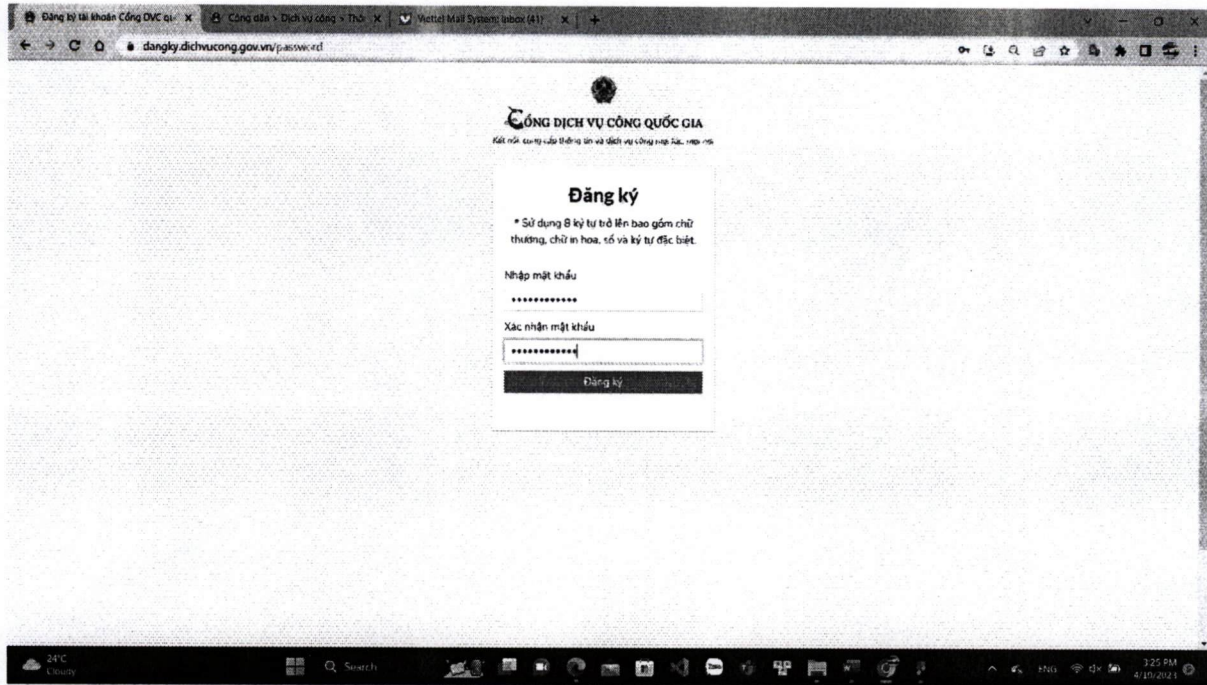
Đăng ký tài khoản Cổng DVC qu | Công dân > Dịch vụ công > Thô | Viettel Mail System: Inbox (41)

dangky.dichvucong.gov.vn/password

CỔNG DỊCH VỤ CÔNG QUỐC GIA
Kết nối, cung cấp thông tin và dịch vụ công mọi lúc, mọi nơi

Đăng ký

* Sử dụng 8 ký tự trở lên bao gồm chữ thường, chữ in hoa, số và ký tự đặc biệt.

Nhập mật khẩu

••••••••••••

Xác nhận mật khẩu

••••••••••••

Đăng ký

24°C
Cloudy

Search

ENG

3:25 PM
4/10/2023